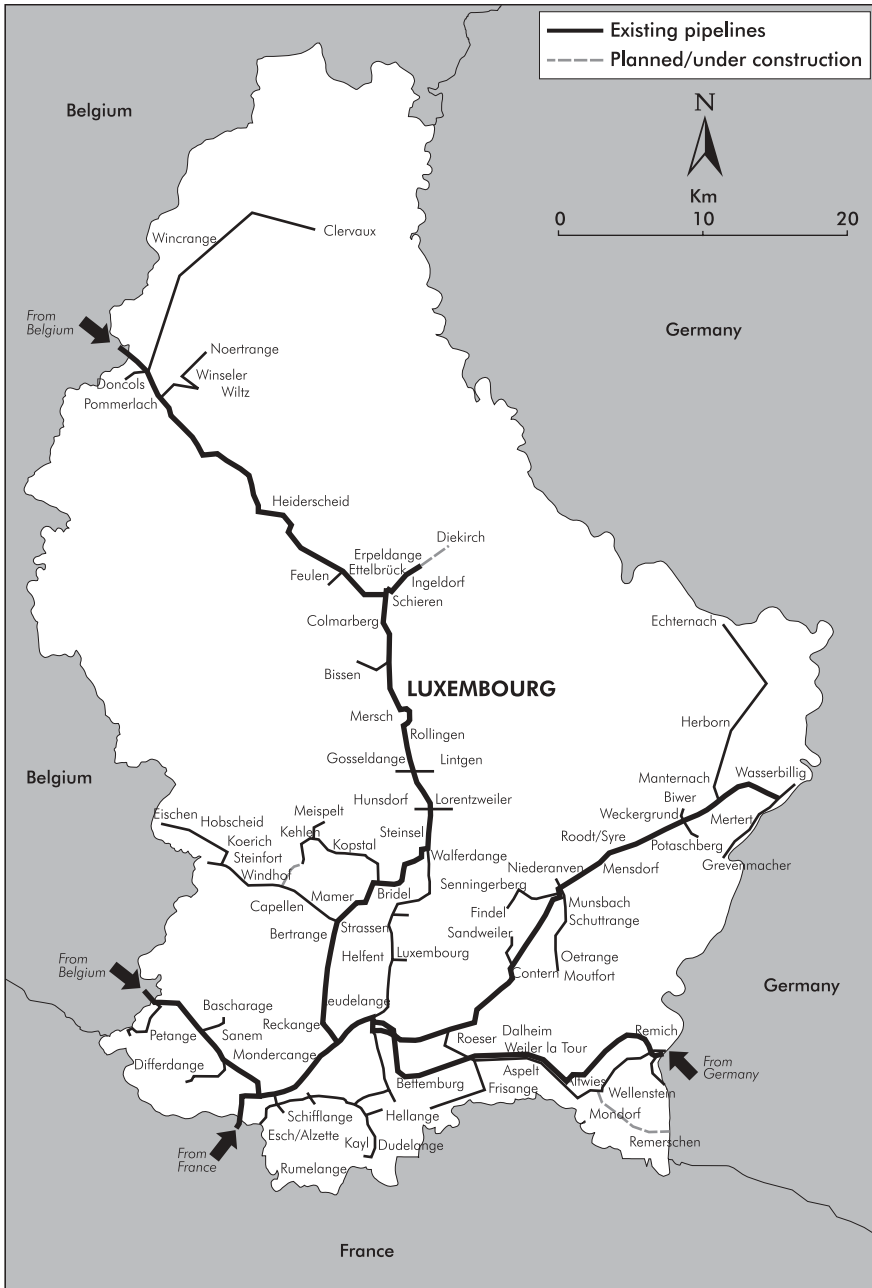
Existing pipelines
Planned/under construction

N
Km
0 10 20

Belgium
Germany
Belgium
Germany
France

From Belgium
Wincrange
Clervaux
Noertrange
Winseler
Wiltz
Doncols
Pommerlach
Heiderscheid
Diekirch
Erpeldange
Ettelbrück
Ingeldorf
Feulen
Schieren
Colmarberg
Echternach
Bissen
LUXEMBOURG
Mersch
Rollingen
Herborn
Gosseldange
Lintgen
Manternach
Wasserbillig
Hunsdorf
Lorentzweiler
Biwer
Weckergrund
Mertert
Eischen
Hobscheid
Meispelt
Kehlen
Koerich
Steinsel
Steinfort
Kopstal
Roodt/Syre
Potaschberg
Walferdange
Grevenmacher
Windhof
Niederanven
Mensdorf
Senningerberg
Mamer
Bridel
Capellen
Munsbach
Findel
Schuttrange
Bertrange
Strassen
Sandweiler
Helfent
Luxembourg
Oetrange
Contern
Moutfort
From Belgium
Bascharage
Leudelange
Reckange
Petange
Sanem
Roeser
Dalheim
Remich
Mondercange
Weiler la Tour
From Germany
Differdange
Aspelt
Altwies
Frisange
Wellenstein
Bettemburg
Mondorf
Schifflange
Hellange
Esch/Alzette
Remerschen
From France
Kayl
Dudelange
Rumelange